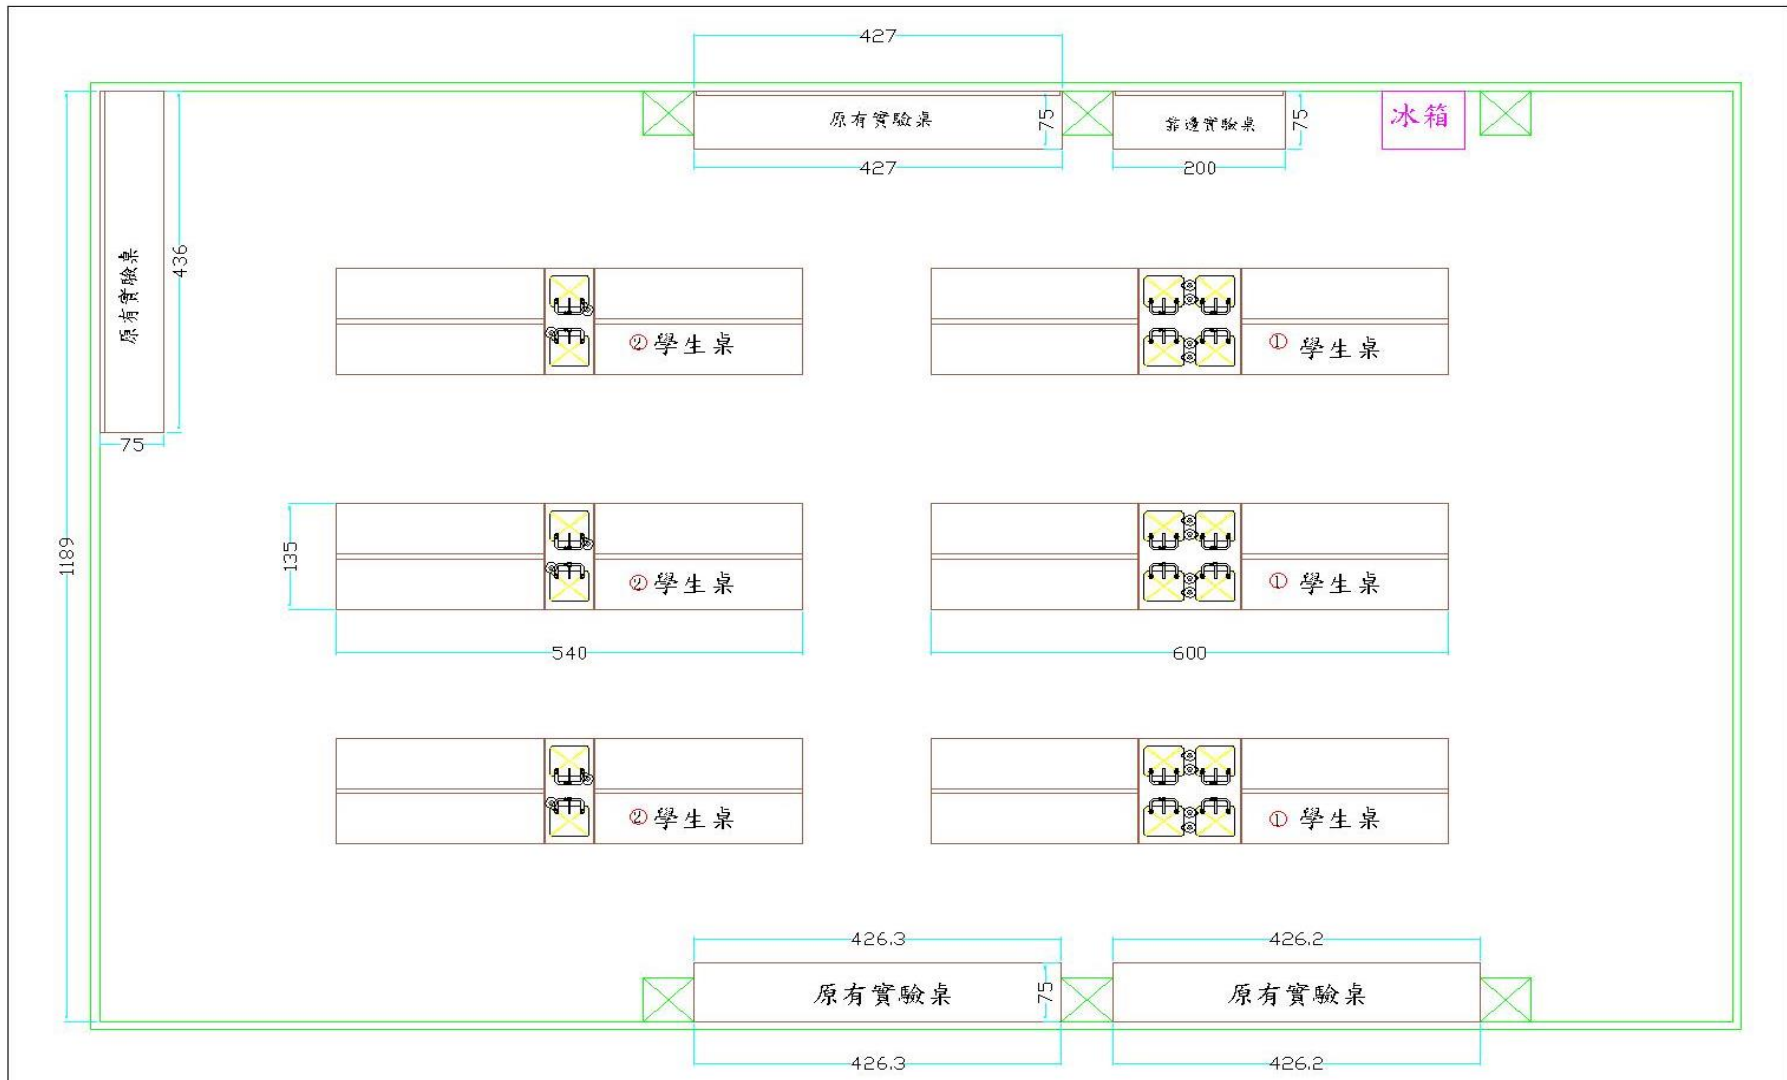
427

原有實驗桌

75

427

靠邊實驗桌

75

200

冰箱

原有實驗桌

436

75

②學生桌

①學生桌

1189

135

②學生桌

①學生桌

540

600

②學生桌

①學生桌

426.3

426.2

原有實驗桌

75

原有實驗桌

426.3

426.2